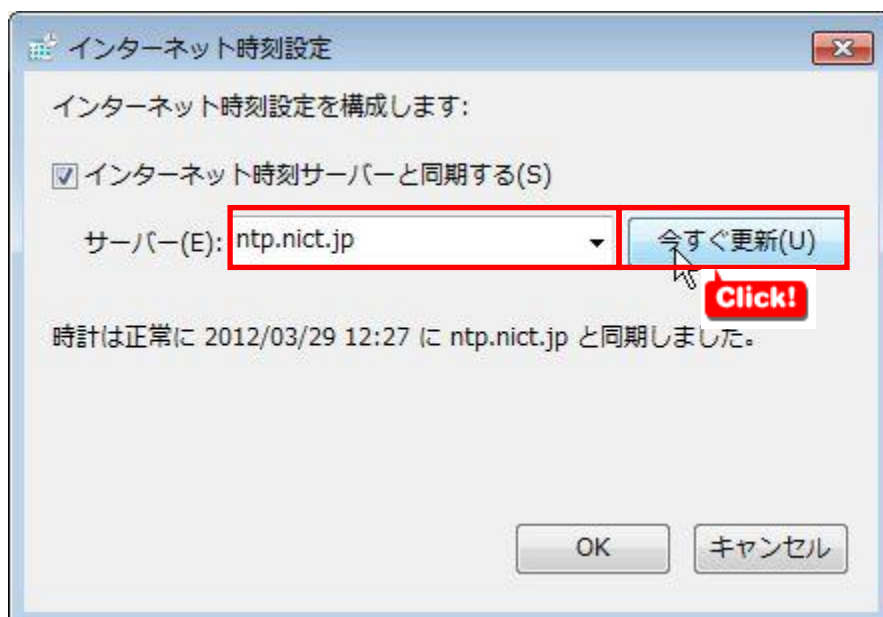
インターネット時刻設定

インターネット時刻設定を構成します:

☑ インターネット時刻サーバーと同期する(S)

サーバー(E): ntp.nict.jp

今すぐ更新(U)

Click!

時計は正常に 2012/03/29 12:27 に ntp.nict.jp と同期しました。

OK

キャンセル